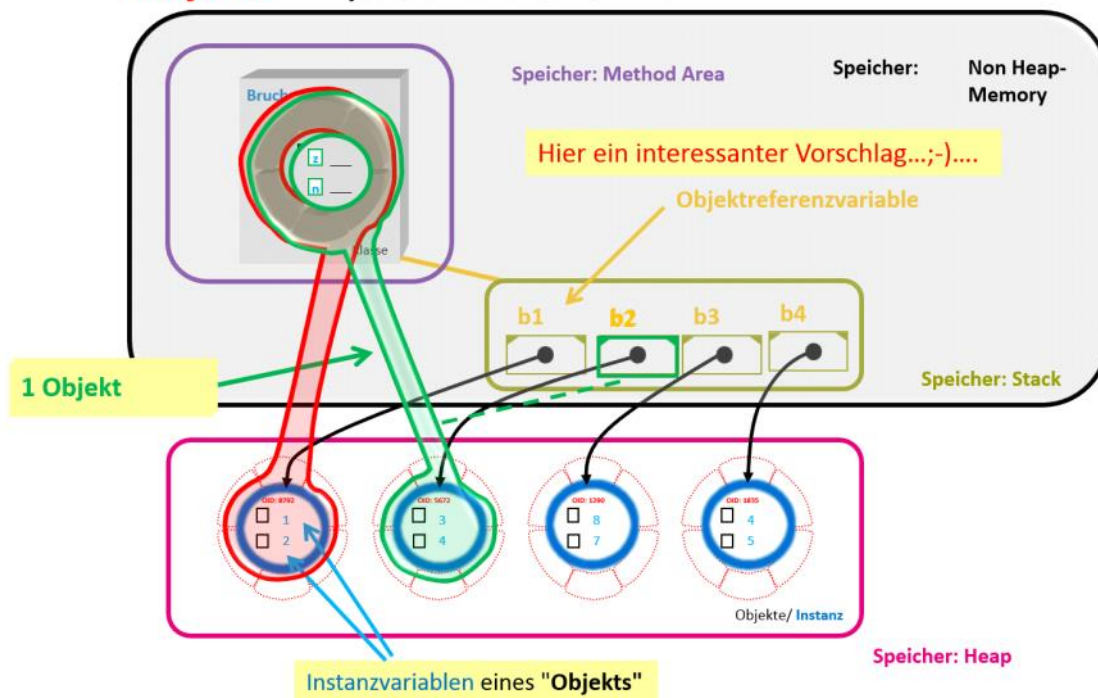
Speicher: Method Area

Speicher:

Non Heap-Memory

Bruch

z ___

n ___

Klasse

Hier ein interessanter Vorschlag…;-)….

Objektreferenzvariable

b1

b2

b3

b4

1 Objekt

Speicher: Stack

OID: 8792

1

2

OID: 5672

3

4

OID: 1290

8

7

OID: 1835

4

5

Objekte/ Instanz

Speicher: Heap

Instanzvariablen eines "Objekts"